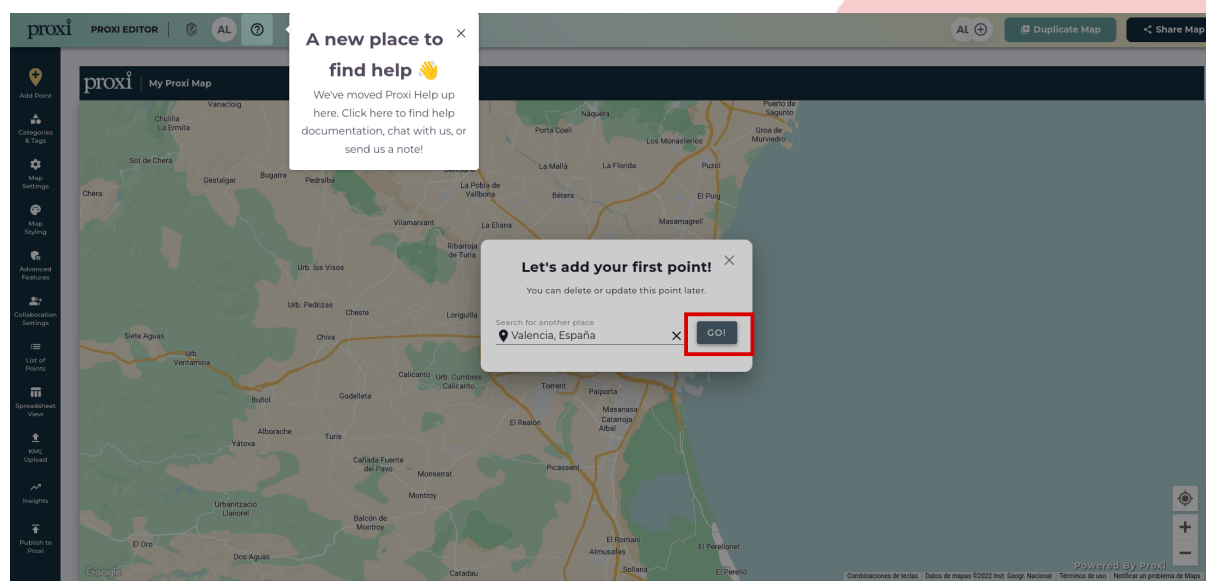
proxi PROXI EDITOR AL ?

A new place to find help 👋
We've moved Proxi Help up here. Click here to find help documentation, chat with us, or send us a note!

AL Duplicate Map Share Map

Add Point
Categories & Tags
Map Settings
Map Styling
Advanced Features
Collaboration Settings
List of Points
Spreadsheet View
KML Upload
Insights
Publish to Proxi

proxi My Proxi Map

Vacaciog Chulilla La Ermita Sot de Chera Gestalgar Bugarra Pedralba Chera Vilamarxant La Eliana Ribarroja de Turia Urb. los Visos Urb. Pedrizas Cheste Loriguilla Siete Aguas Chiva Urb. Ventamina Calicanto Urb. Cumbres Calicanto Buñol Godelleta Torrent Paiporta Alborache Turis Masanasa Catarroja Albal El Realón Yátova Cañada Fuente del Pavo Monserrat Picassent Montroy Urbanització Llanorel Balcón de Montroy El Oro Dos Aguas El Romaní Almusafes El Perellonet Catadau Sollana El Perelló Náquera Puerto de Sagunto Porta Coeli Groa de Murviedro Los Monasterios La Pobla de Vallbona Bétera La Mallá La Florida Puzol El Puig Masamagrell

Let's add your first point!
You can delete or update this point later.
Search for another place
Valencia, España
GO!

Google
Combinaciones de teclas Datos de mapas ©2022 Inst. Geogr. Nacional Términos de uso Notificar un problema de Maps
Powered By Proxi